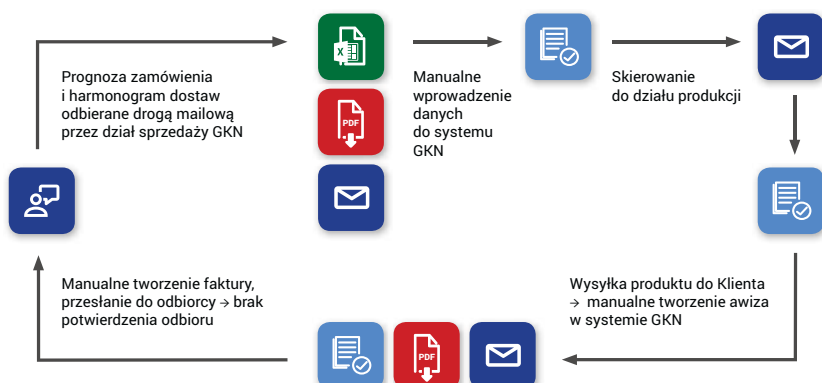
Prognoza zamówienia i harmonogram dostaw odbierane drogą mailową przez dział sprzedaży GKN

X

PDF

Manualne wprowadzenie danych do systemu GKN

Skierowanie do działu produkcji

Wysyłka produktu do Klienta → manualne tworzenie awiza w systemie GKN

PDF

Manualne tworzenie faktury, przesłanie do odbiorcy → brak potwierdzenia odbioru